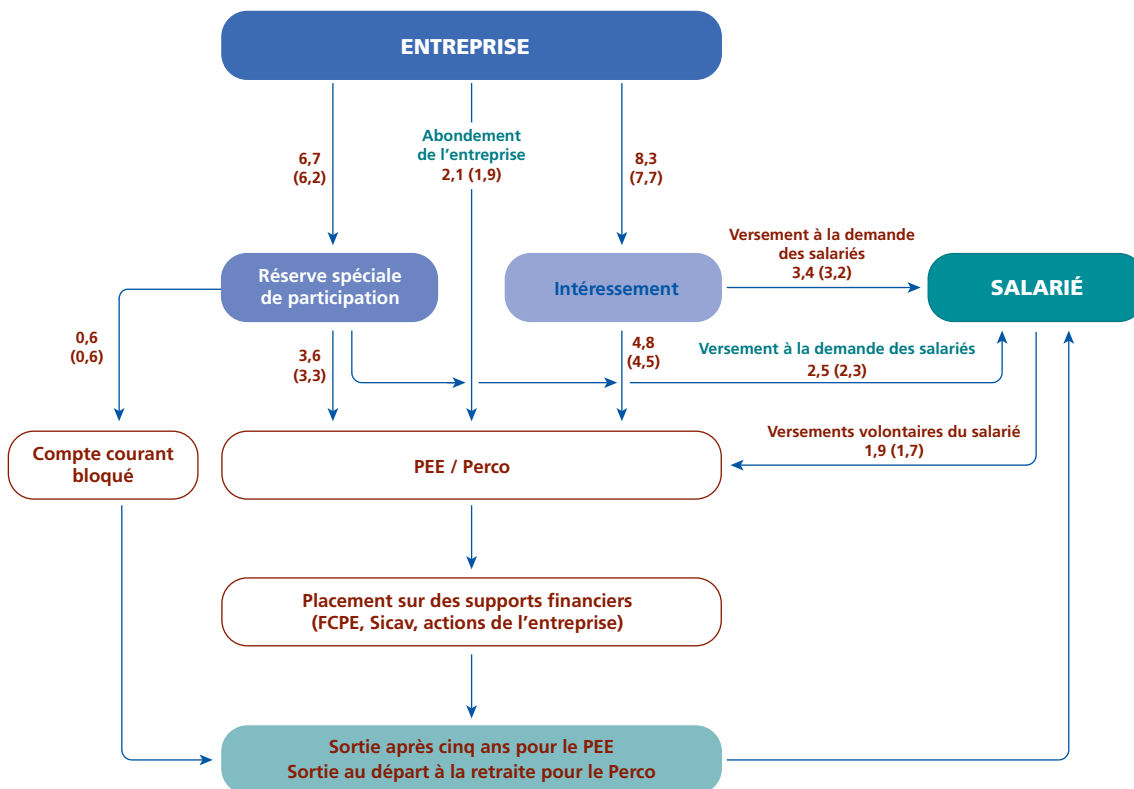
ENTREPRISE

6,7
(6,2)

Abondement de l'entreprise
2,1 (1,9)

8,3
(7,7)

Versement à la demande des salariés
3,4 (3,2)

Réserve spéciale de participation

Intéressement

SALARIÉ

0,6
(0,6)

3,6
(3,3)

4,8
(4,5)

Versement à la demande des salariés
2,5 (2,3)

Versements volontaires du salarié
1,9 (1,7)

Compte courant bloqué

PEE / Perco

Placement sur des supports financiers
(FCPE, Sicav, actions de l'entreprise)

Sortie après cinq ans pour le PEE
Sortie au départ à la retraite pour le Perco